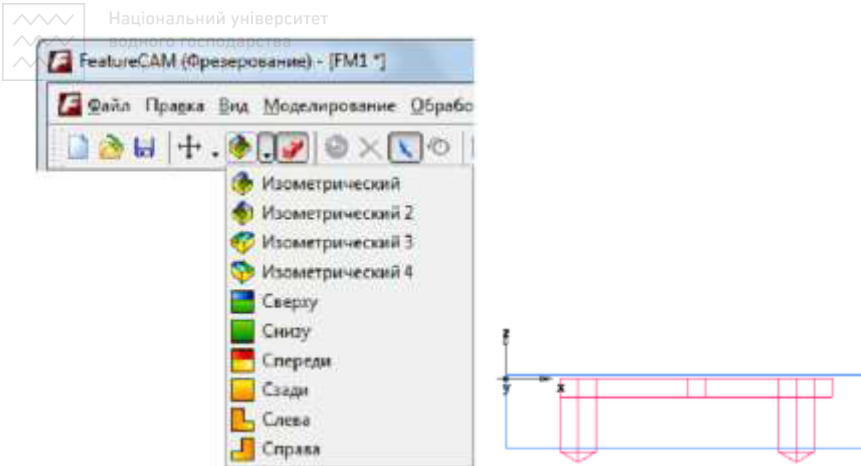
Національний університет водного господарства

FeatureCAM (Фрезерование) - [FM1 *]

Файл Правка Вид Моделирование Обрабо

Изометрический
Изометрический 2
Изометрический 3
Изометрический 4
Сверху
Снизу
Спереди
Сзади
Слева
Справа

z
y
x